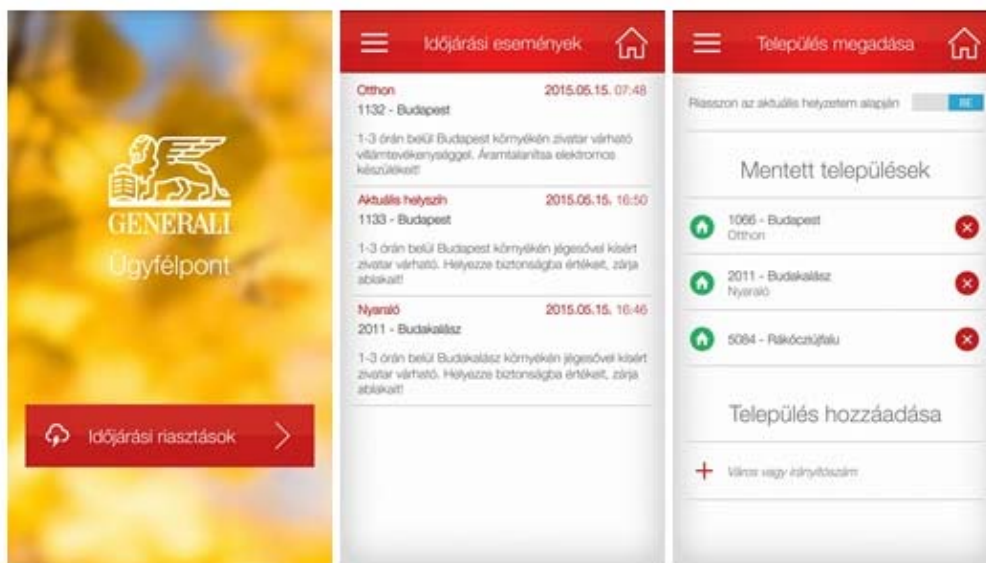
GENERALI
Ügyfélpont

Időjárási riasztások

Időjárási események

Otthon 2015.05.15. 07:48
1132 - Budapest
1-3 órán belül Budapest környékén zivatar várható villámtevékenységgel. Áramtalanítsa elektromos készülékeit!

Aktuális helyszín 2015.05.15. 16:50
1133 - Budapest
1-3 órán belül Budapest környékén jégesővel kísért zivatar várható. Helyezze biztonságba értékeit, zárja ablakait!

Nyaraló 2015.05.15. 16:46
2011 - Budakalász
1-3 órán belül Budakalász környékén jégesővel kísért zivatar várható. Helyezze biztonságba értékeit, zárja ablakait!

Település megadása

Riasszon az aktuális helyzetem alapján BE

Mentett települések

1066 - Budapest
Otthon

2011 - Budakalász
Nyaraló

5084 - Rákócziújfalu

Település hozzáadása

Város vagy irányítószám